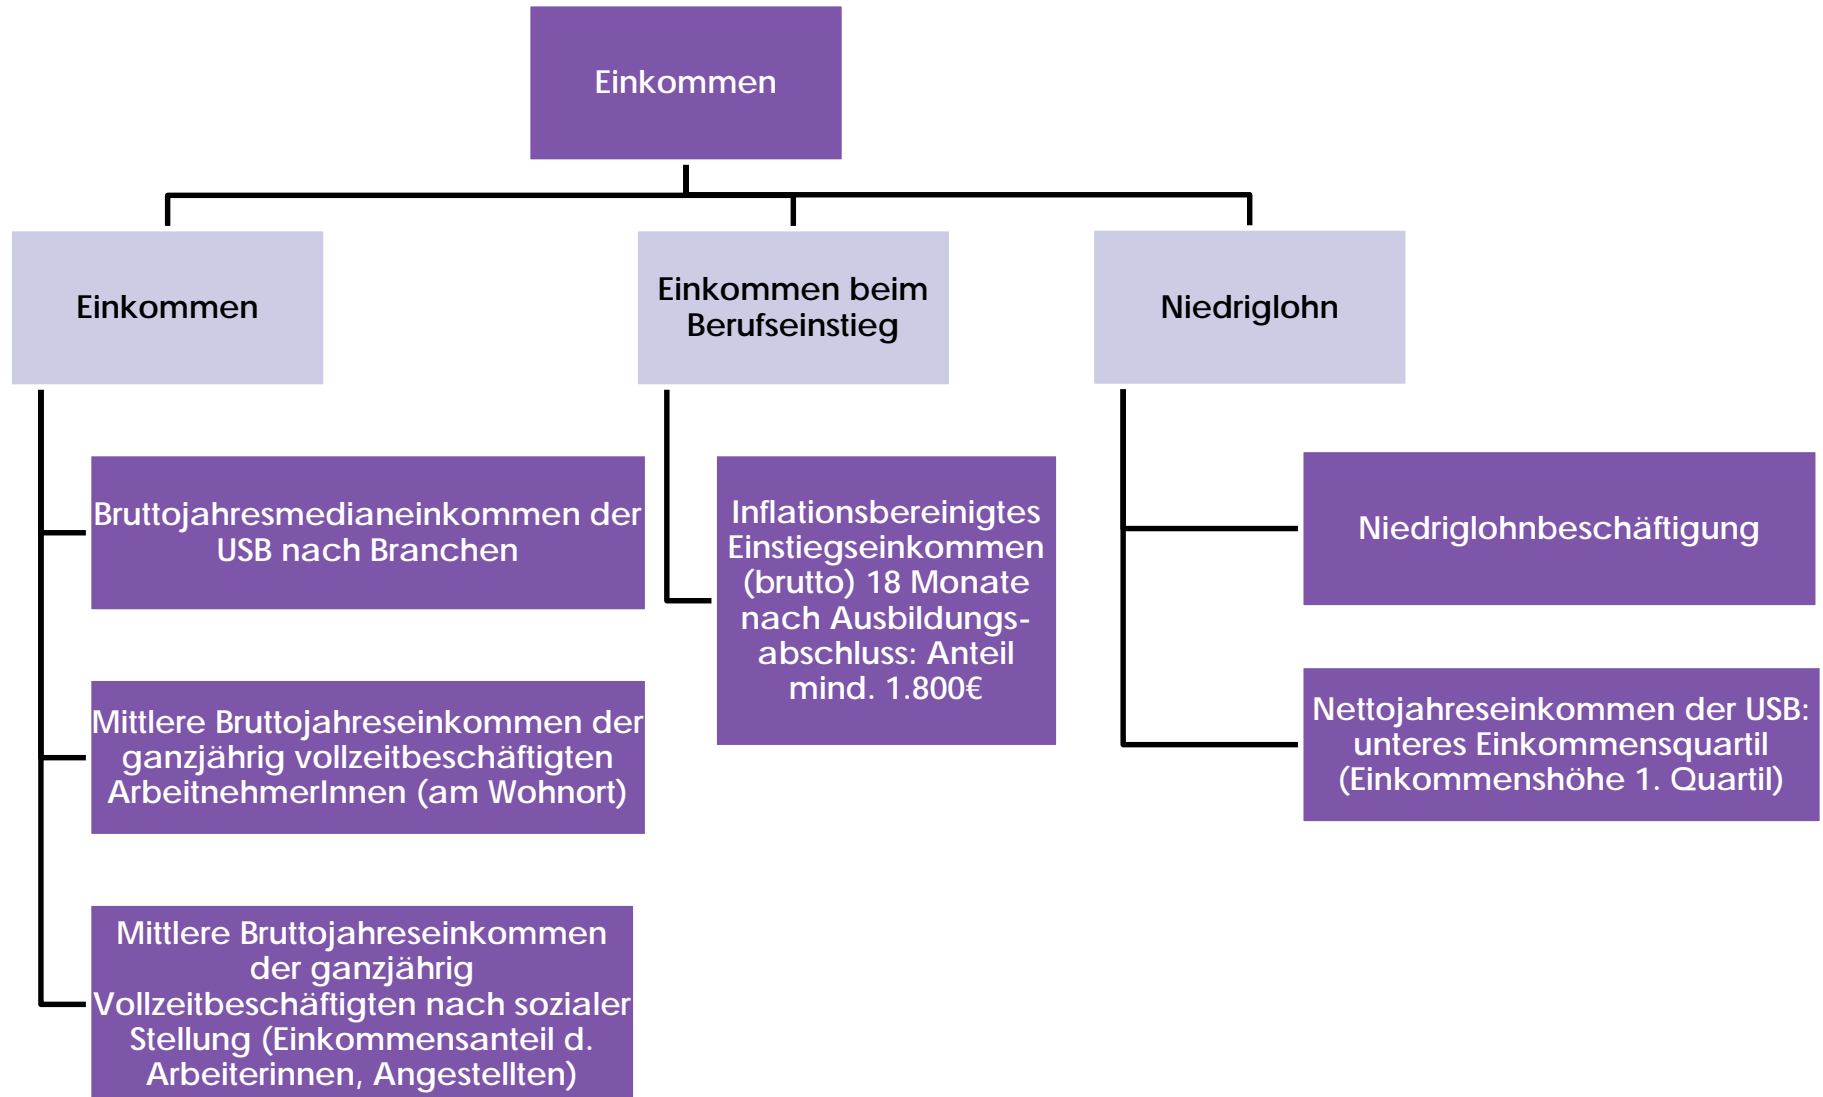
Einkommen

Einkommen

Bruttojahresmedianeinkommen der USB nach Branchen

Mittlere Bruttojahreseinkommen der ganzjährig vollzeitbeschäftigten ArbeitnehmerInnen (am Wohnort)

Mittlere Bruttojahreseinkommen der ganzjährig Vollzeitbeschäftigten nach sozialer Stellung (Einkommensanteil d. Arbeiterinnen, Angestellten)

Einkommen beim Berufseinstieg

Inflationsbereinigtes Einstiegseinkommen (brutto) 18 Monate nach Ausbildungsabschluss: Anteil mind. 1.800€

Niedriglohn

Niedriglohnbeschäftigung

Nettojahreseinkommen der USB: unteres Einkommensquartil (Einkommenshöhe 1. Quartil)